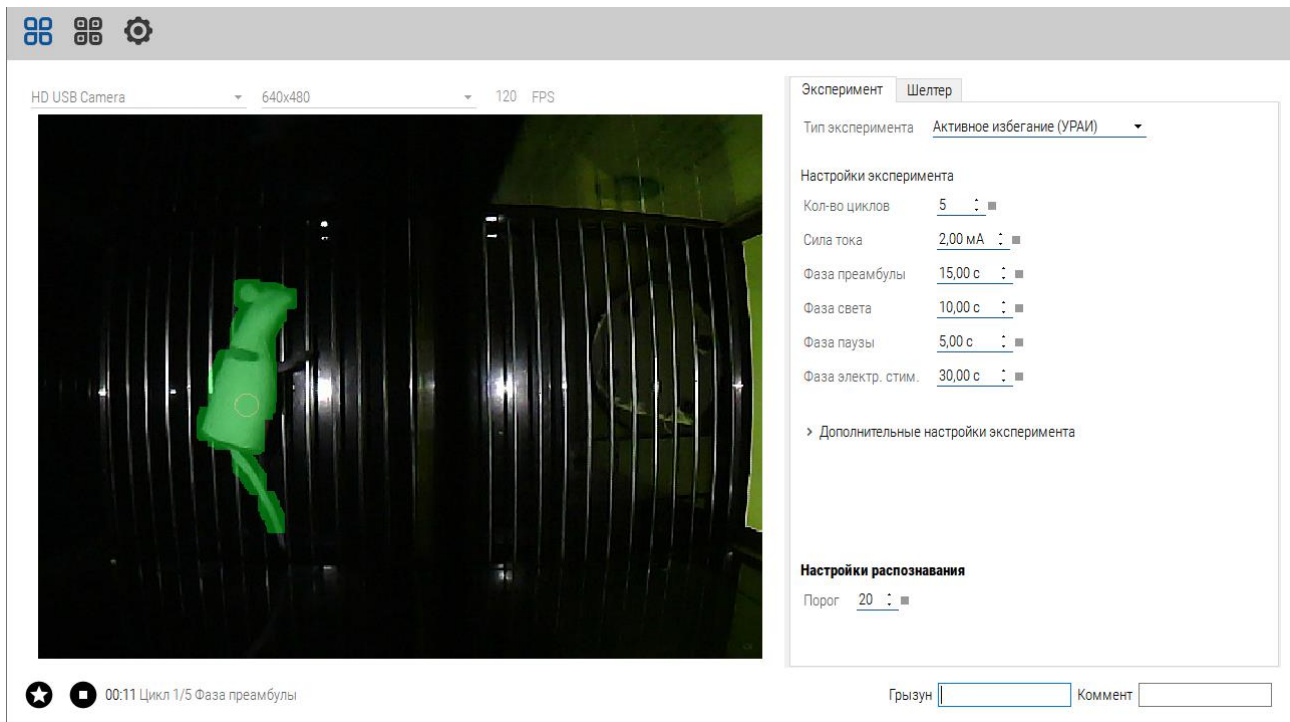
HD USB Camera 640x480 120 FPS

Эксперимент Шелтер

Тип эксперимента Активное избегание (УРАИ)

Настройки эксперимента

Кол-во циклов 5

Сила тока 2,00 мА

Фаза преамбулы 15,00 с

Фаза света 10,00 с

Фаза паузы 5,00 с

Фаза электр. стим. 30,00 с

› Дополнительные настройки эксперимента

Настройки распознавания

Порог 20

00:11 Цикл 1/5 Фаза преамбулы

Грызун Коммент